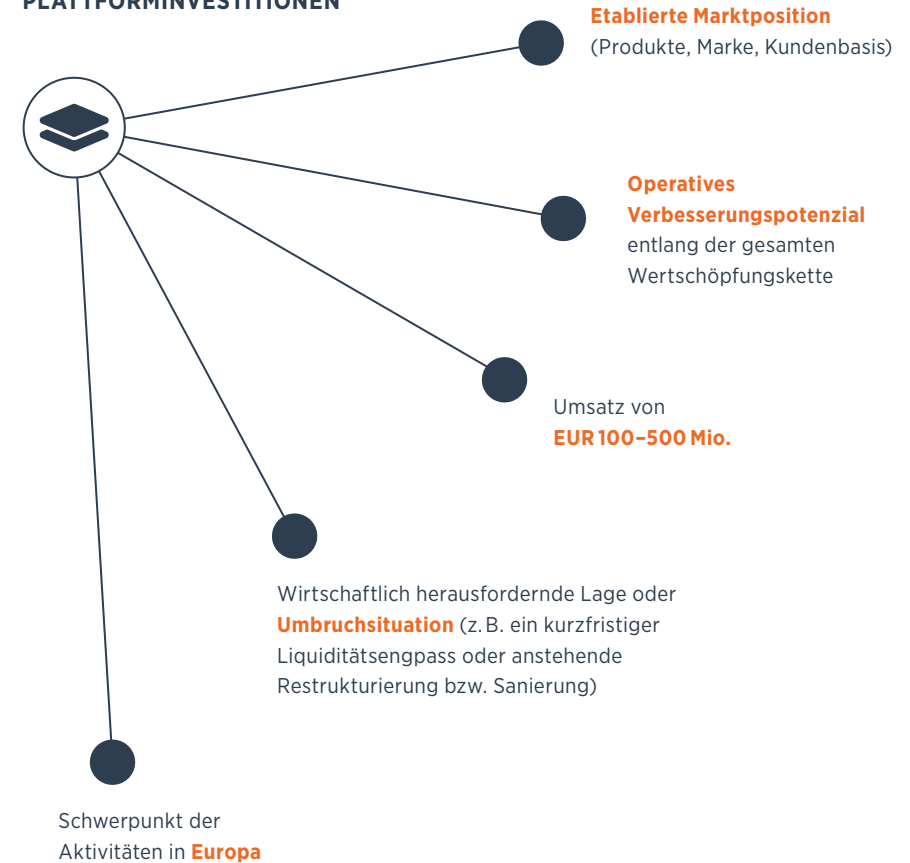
PLATTFORMINVESTITIONEN

Etablierte Marktposition (Produkte, Marke, Kundenbasis)

Operatives Verbesserungspotenzial entlang der gesamten Wertschöpfungskette

Umsatz von EUR 100–500 Mio.

Wirtschaftlich herausfordernde Lage oder Umbruchsituation (z. B. ein kurzfristiger Liquiditätsengpass oder anstehende Restrukturierung bzw. Sanierung)

Schwerpunkt der Aktivitäten in Europa